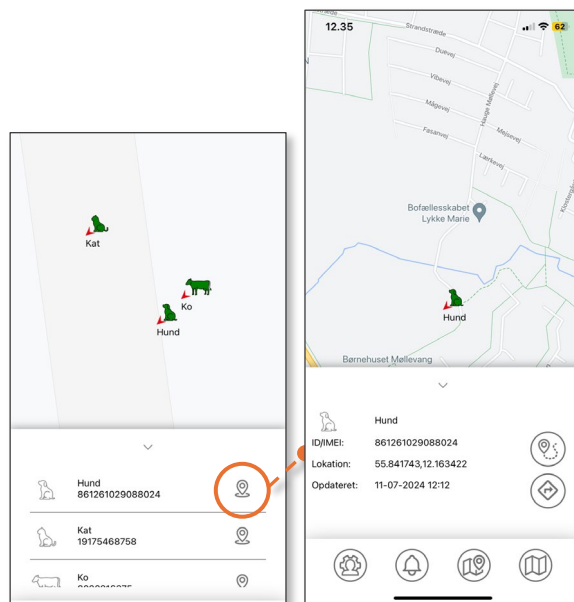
Kat

Ko

Hund

Hund
861261029088024

Kat
19175468758

Ko
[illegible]

12.35

62

Strandstræde

Duevej

Vibevej

Mågevej

Fasanvej

Hauge Møllevej

Mejsevej

Lærkevej

Bofællesskabet Lykke Marie

Hund

Børnehuset Møllevang

Hund

ID/IMEI: 861261029088024

Lokation: 55.841743,12.163422

Opdateret: 11-07-2024 12:12